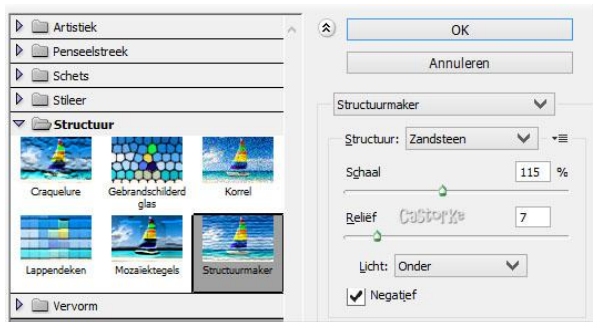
Artistiek
Penseelstreek
Schets
Stileer
Structuur
Craquelure
Gebrandschilderd glas
Korrel
Lappendeken
Mozaiektegels
Structuurmaker
Vervorm

OK
Annuleren
Structuurmaker
Structuur: Zandsteen
Schaal 115 %
Reliëf 7
CaStorke
Licht: Onder
Negatief